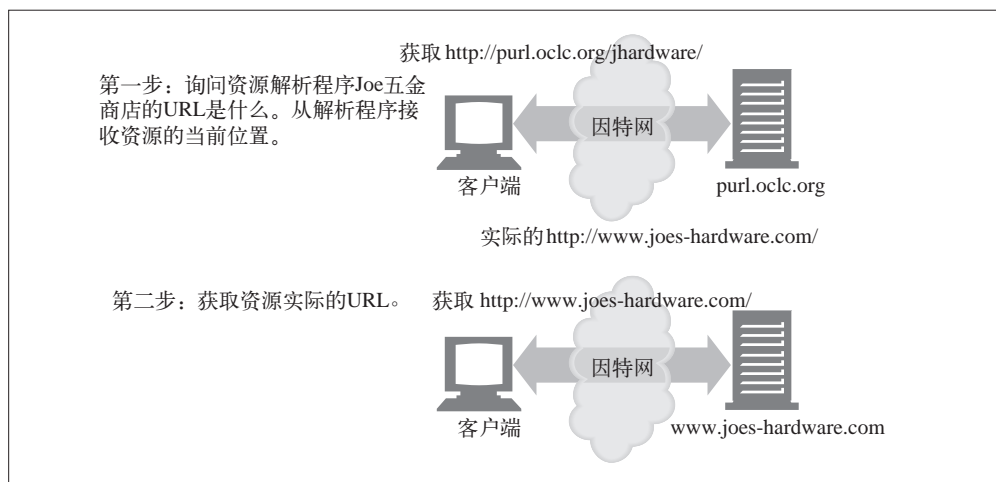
获取 http://purl.oclc.org/jhardware/

第一步：询问资源解析程序Joe五金商店的URL是什么。从解析程序接收资源的当前位置。

因特网

客户端

purl.oclc.org

实际的http://www.joes-hardware.com/

第二步：获取资源实际的URL。

获取 http://www.joes-hardware.com/

因特网

客户端

www.joes-hardware.com